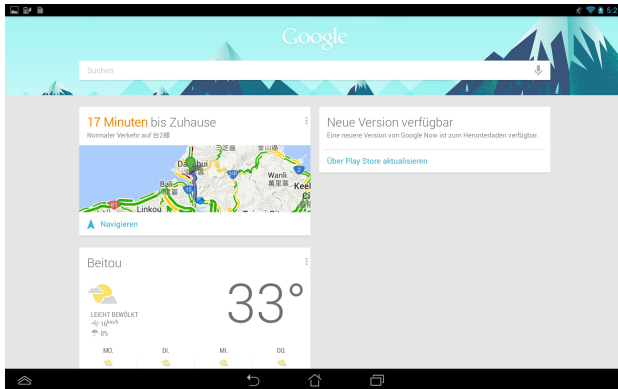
5:2

Google

Suchen

17 Minuten bis Zuhause
Normaler Verkehr auf 台2線

Danshui
Wanli
Keel
Bali
Linkou

Navigieren

Neue Version verfügbar
Eine neuere Version von Google Now ist zum Herunterladen verfügbar.

Über Play Store aktualisieren

Beitou

33°

LEICHT BEWÖLKT
16 km/h
0%

MO.
DI.
MI.
DO.